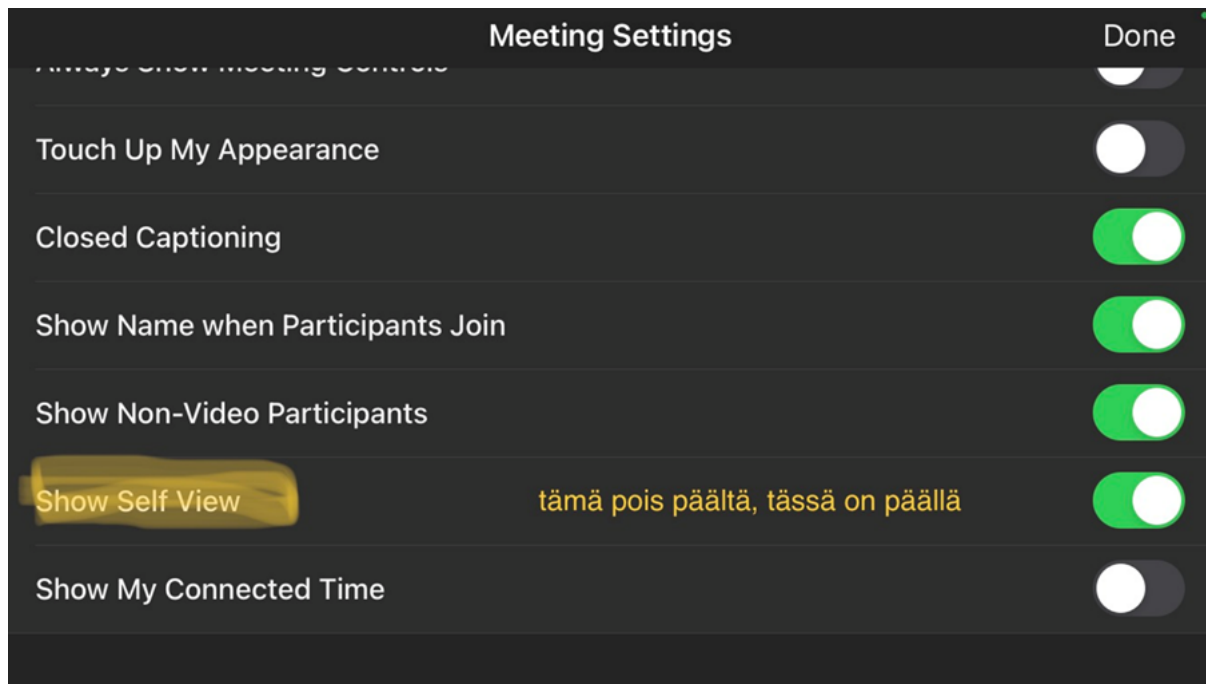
Meeting Settings
Done

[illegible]

Touch Up My Appearance

Closed Captioning

Show Name when Participants Join

Show Non-Video Participants

Show Self View

tämä pois päältä, tässä on päällä

Show My Connected Time